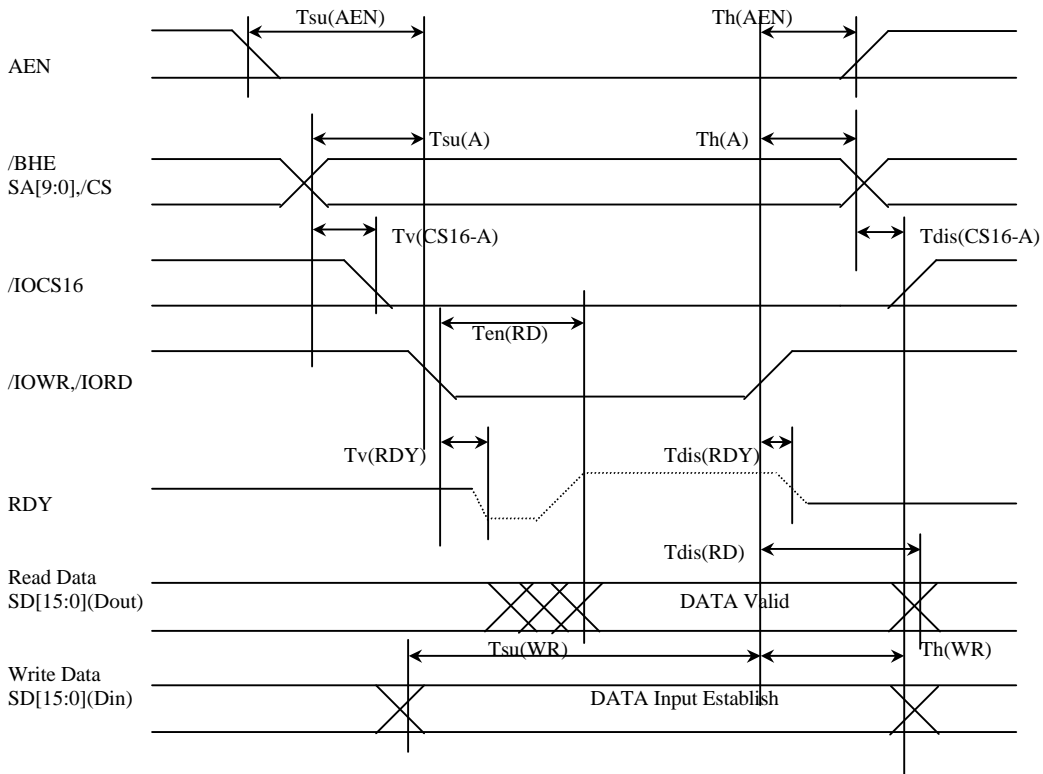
Tsu(AEN)
Th(AEN)
AEN
Tsu(A)
Th(A)
/BHE
SA[9:0],/CS
Tv(CS16-A)
Tdis(CS16-A)
/IOCS16
Ten(RD)
/IOWR,/IORD
Tv(RDY)
Tdis(RDY)
RDY
Tdis(RD)
Read Data
SD[15:0](Dout)
DATA Valid
Tsu(WR)
Th(WR)
Write Data
SD[15:0](Din)
DATA Input Establish